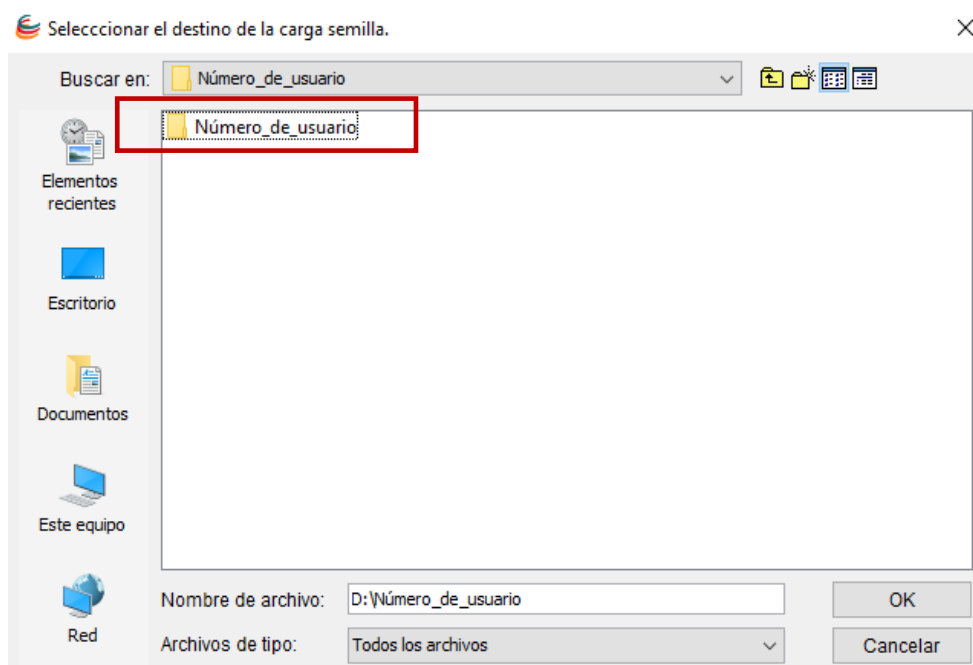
Seleccionar el destino de la carga semilla.

Buscar en: Número_de_usuario

Número_de_usuario

Elementos recientes

Escritorio

Documentos

Este equipo

Red

Nombre de archivo: D:\Número_de_usuario

Archivos de tipo: Todos los archivos

OK

Cancelar